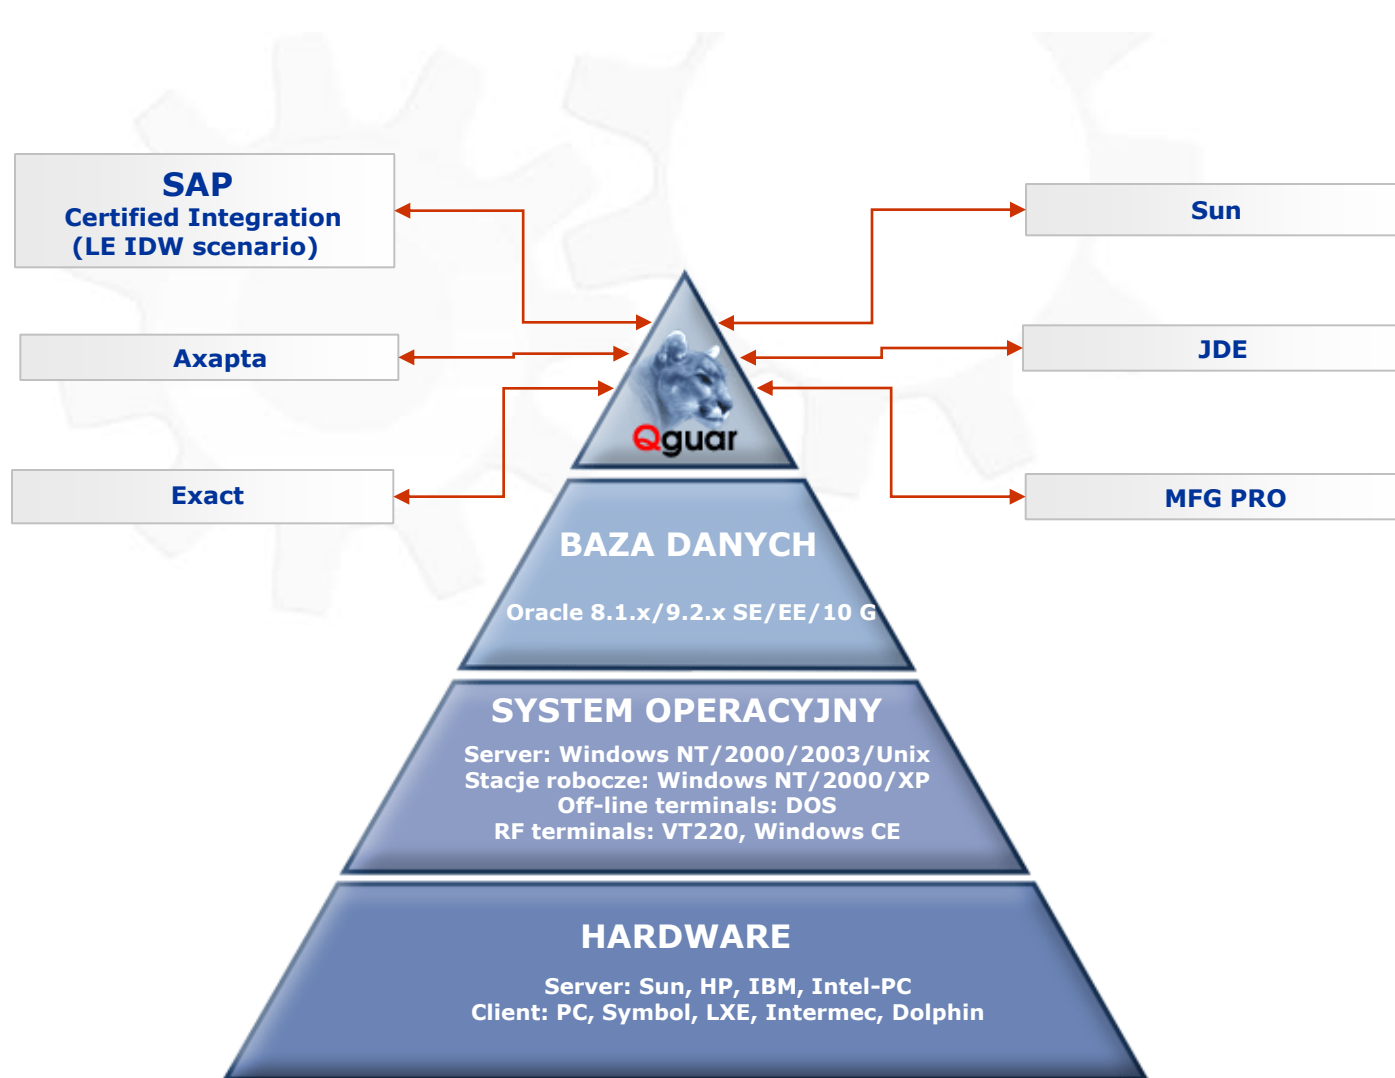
SAP
Certified Integration
(LE IDW scenario)

Axapta

Exact

Sun

JDE

MFG PRO

Qguar

BAZA DANYCH

Oracle 8.1.x/9.2.x SE/EE/10 G

SYSTEM OPERACYJNY

Server: Windows NT/2000/2003/Unix
Stacje robocze: Windows NT/2000/XP
Off-line terminals: DOS
RF terminals: VT220, Windows CE

HARDWARE

Server: Sun, HP, IBM, Intel-PC
Client: PC, Symbol, LXE, Intermec, Dolphin